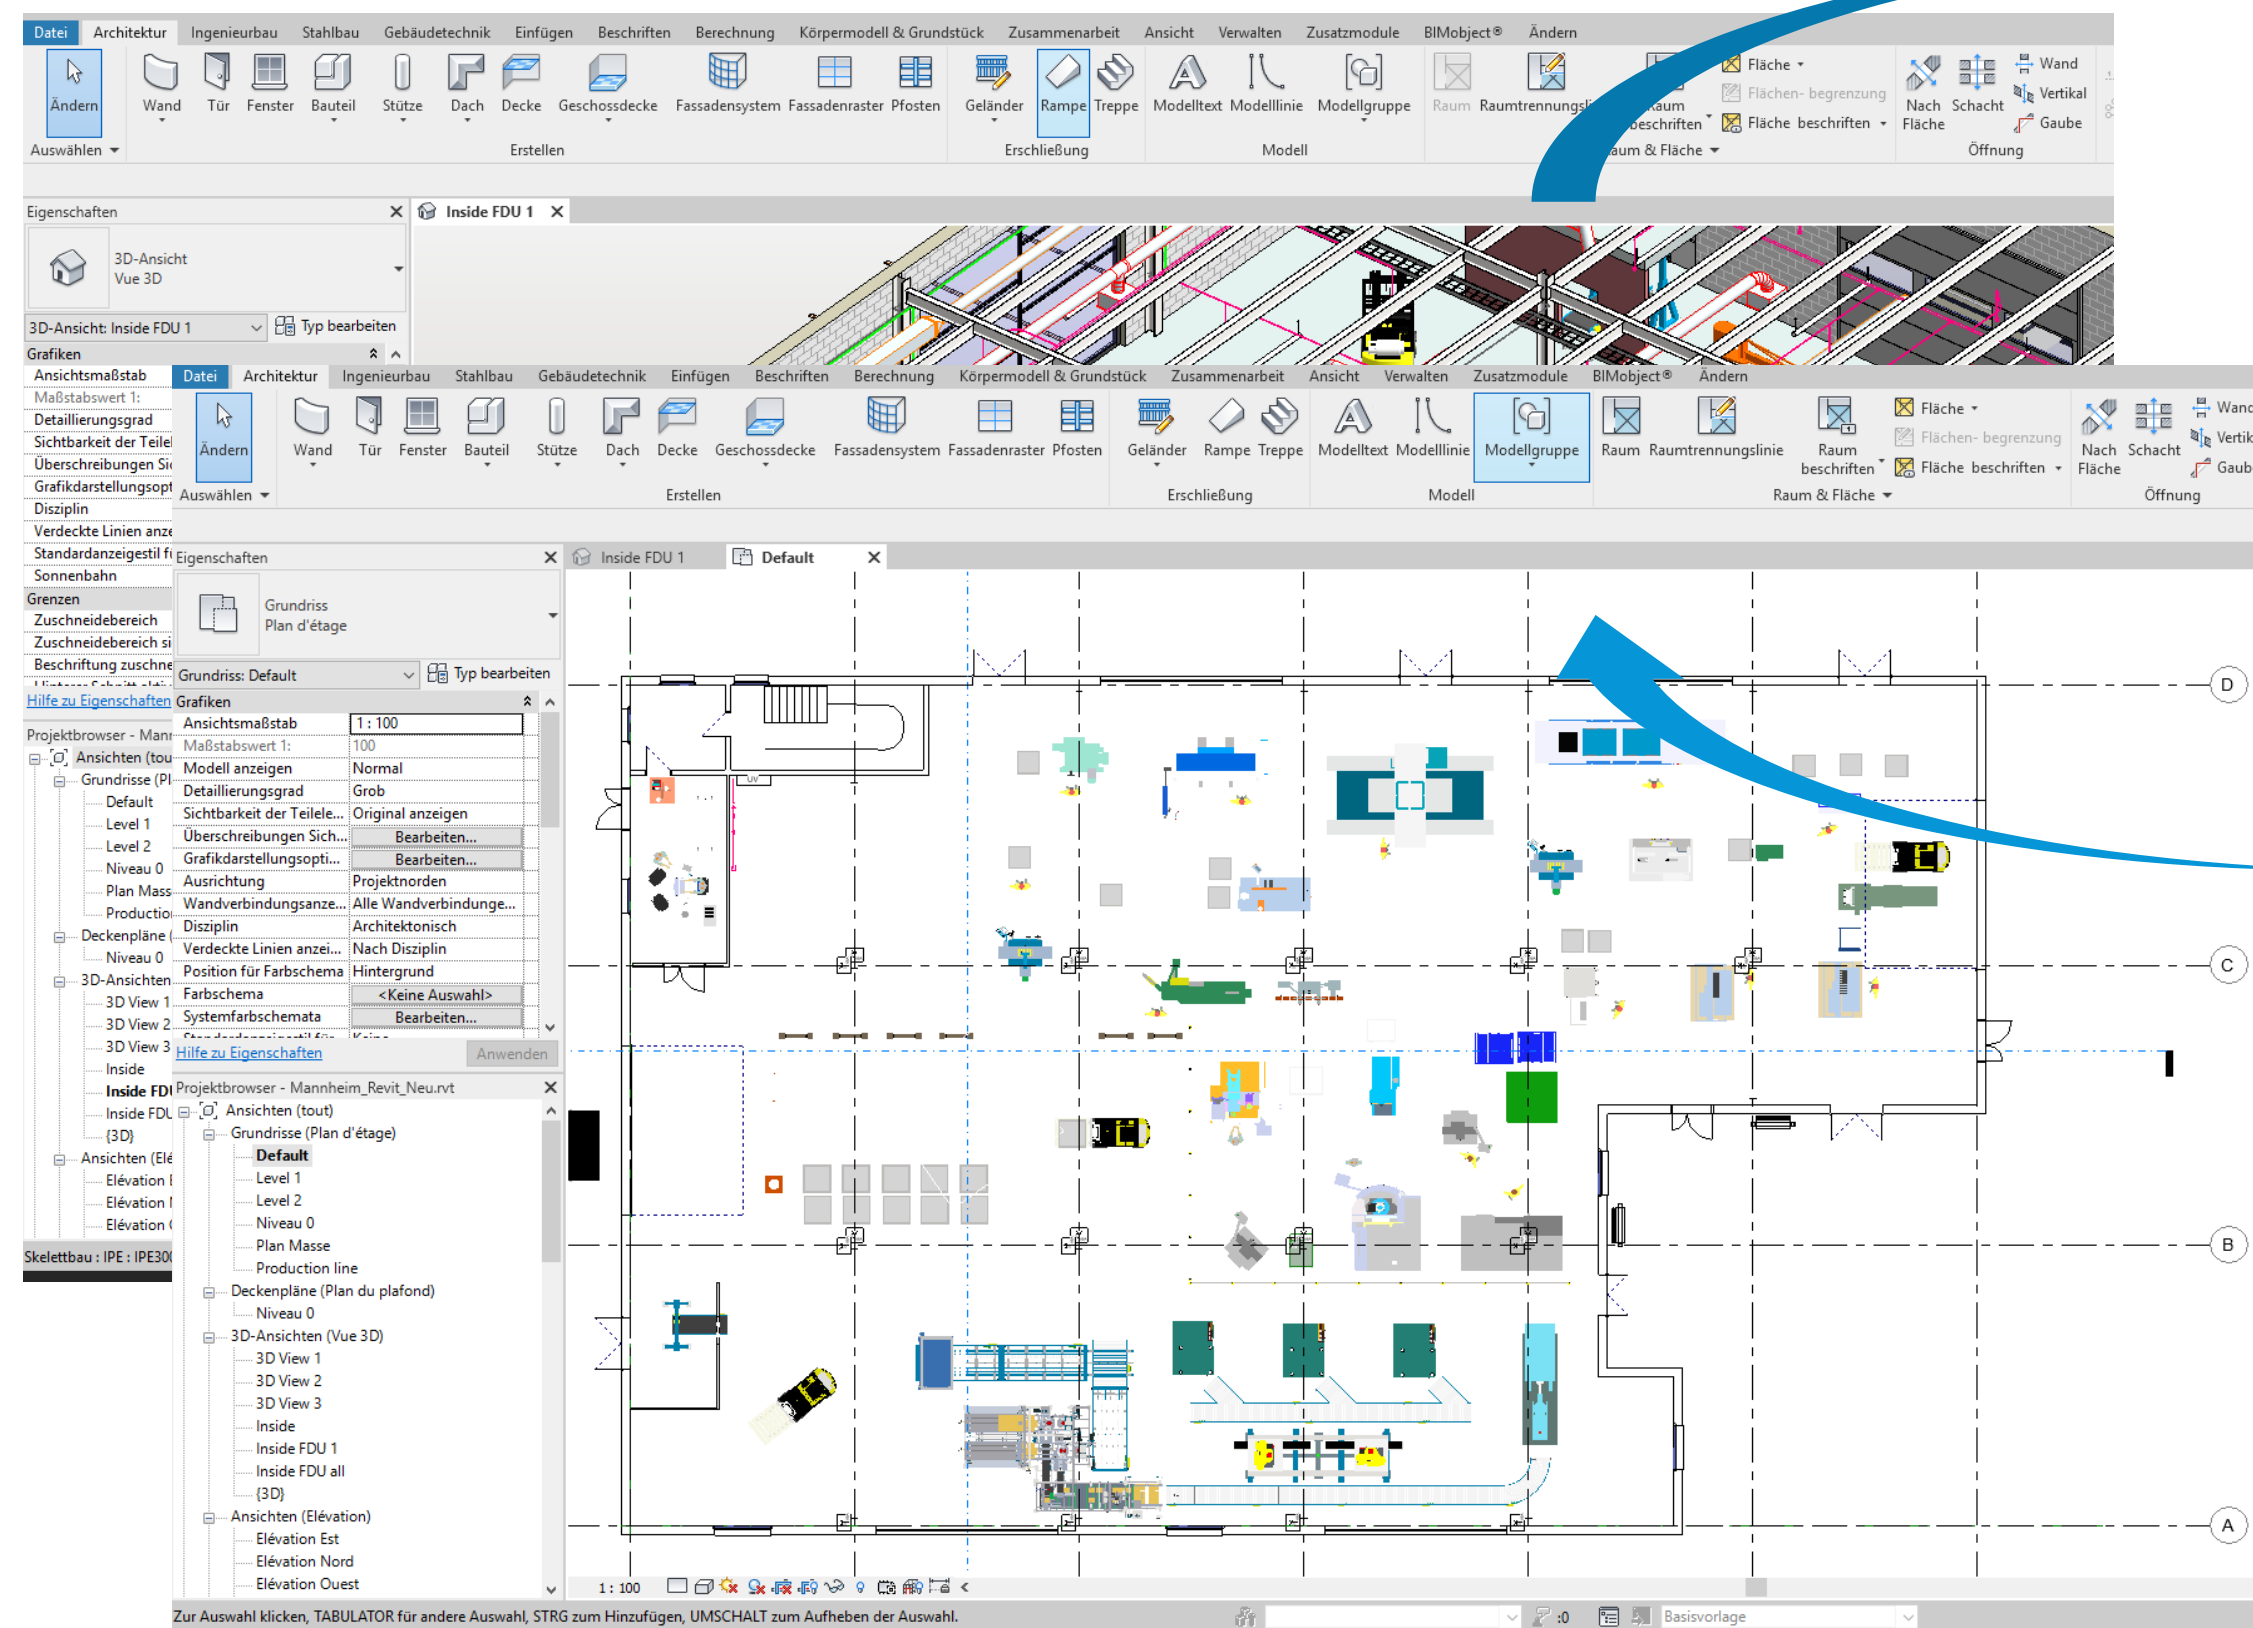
Datei Architektur Ingenieurbau Stahlbau Gebäudetechnik Einfügen Beschriften Berechnung Körpermodell & Grundstück Zusammenarbeit Ansicht Verwalten Zusatzmodule BIMobject® Ändern

Ändern Wand Tür Fenster Bauteil Stütze Dach Decke Geschossdecke Fassadensystem Fassadenraster Pfosten Geländer Rampe Treppe Modelltext Modelllinie Modellgruppe Raum Raumtrennungsl Raum beschriften Fläche Flächen- begrenzung Fläche beschriften Nach Fläche Schacht Wand Vertikal Gaube

Auswählen Erstellen Erschließung Modell Raum & Fläche Öffnung

Eigenschaften

Inside FDU 1

3D-Ansicht
Vue 3D

3D-Ansicht: Inside FDU 1 Typ bearbeiten

Grafiken
Ansichtsmaßstab
Maßstabswert 1:
Detaillierungsgrad
Sichtbarkeit der Teile
Überschreibungen Si
Grafikdarstellungsopt
Disziplin
Verdeckte Linien anze
Standardanzeigestil f
Sonnenbahn
Grenzen
Zuschneidebereich
Zuschneidebereich si
Beschriftung zuschne
Hilfe zu Eigenschaften

Projektbrowser - Mann
Ansichten (tou
Grundrisse (Pl
Default
Level 1
Level 2
Niveau 0
Plan Mass
Productio
Deckenpläne (
Niveau 0
3D-Ansichten
3D View 1
3D View 2
3D View 3
Inside
Inside FDI
Inside FDU
{3D}
Ansichten (Elé
Elévation
Elévation
Elévation
Skelettbau : IPE : IPE30

Datei Architektur Ingenieurbau Stahlbau Gebäudetechnik Einfügen Beschriften Berechnung Körpermodell & Grundstück Zusammenarbeit Ansicht Verwalten Zusatzmodule BIMobject® Ändern

Ändern Wand Tür Fenster Bauteil Stütze Dach Decke Geschossdecke Fassadensystem Fassadenraster Pfosten Geländer Rampe Treppe Modelltext Modelllinie Modellgruppe Raum Raumtrennungslinie Raum beschriften Fläche Flächen- begrenzung Fläche beschriften Nach Fläche Schacht Wand Vertik Gaub

Auswählen Erstellen Erschließung Modell Raum & Fläche Öffnung

Eigenschaften

Inside FDU 1 Default

Grundriss
Plan d'étage

Grundriss: Default Typ bearbeiten

| Grafiken | |
|---|---|
| Ansichtsmaßstab | 1 : 100 |
| Maßstabswert 1: | 100 |
| Modell anzeigen | Normal |
| Detaillierungsgrad | Grob |
| Sichtbarkeit der Teilele... | Original anzeigen |
| Überschreibungen Sich... | Bearbeiten... |
| Grafikdarstellungsopti... | Bearbeiten... |
| Ausrichtung | Projektnorden |
| Wandverbindungsanze... | Alle Wandverbindunge... |
| Disziplin | Architektonisch |
| Verdeckte Linien anzei... | Nach Disziplin |
| Position für Farbschema | Hintergrund |
| Farbschema | <Keine Auswahl> |
| Systemfarbschemata | Bearbeiten... |

Hilfe zu Eigenschaften Anwenden

Projektbrowser - Mannheim_Revit_Neu.rvt
Ansichten (tout)
Grundrisse (Plan d'étage)
Default
Level 1
Level 2
Niveau 0
Plan Masse
Production line
Deckenpläne (Plan du plafond)
Niveau 0
3D-Ansichten (Vue 3D)
3D View 1
3D View 2
3D View 3
Inside
Inside FDU 1
Inside FDU all
{3D}
Ansichten (Elévation)
Elévation Est
Elévation Nord
Elévation Ouest

D
C
B
A

1 : 100

Zur Auswahl klicken, TABULATOR für andere Auswahl, STRG zum Hinzufügen, UMSCHALT zum Aufheben der Auswahl.
:0 Basisvorlage